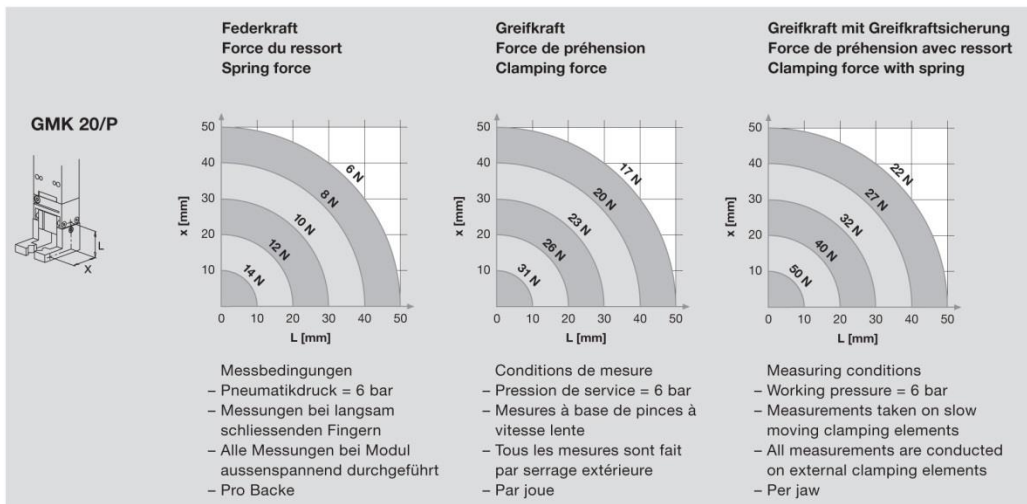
GMK 20/P

L
X

Federkraft
Force du ressort
Spring force

x [mm]
50
40
30
20
10
0 10 20 30 40 50
L [mm]

6 N
8 N
10 N
12 N
14 N

Messbedingungen
– Pneumatikdruck = 6 bar
– Messungen bei langsam schliessenden Fingern
– Alle Messungen bei Modul aussenspannend durchgeführt
– Pro Backe

Greifkraft
Force de préhension
Clamping force

x [mm]
50
40
30
20
10
0 10 20 30 40 50
L [mm]

17 N
20 N
23 N
26 N
31 N

Conditions de mesure
– Pression de service = 6 bar
– Mesures à base de pinces à vitesse lente
– Tous les mesures sont fait par serrage extérieure
– Par joue

Greifkraft mit Greifkraftsicherung
Force de préhension avec ressort
Clamping force with spring

x [mm]
50
40
30
20
10
0 10 20 30 40 50
L [mm]

22 N
27 N
32 N
40 N
50 N

Measuring conditions
– Working pressure = 6 bar
– Measurements taken on slow moving clamping elements
– All measurements are conducted on external clamping elements
– Per jaw